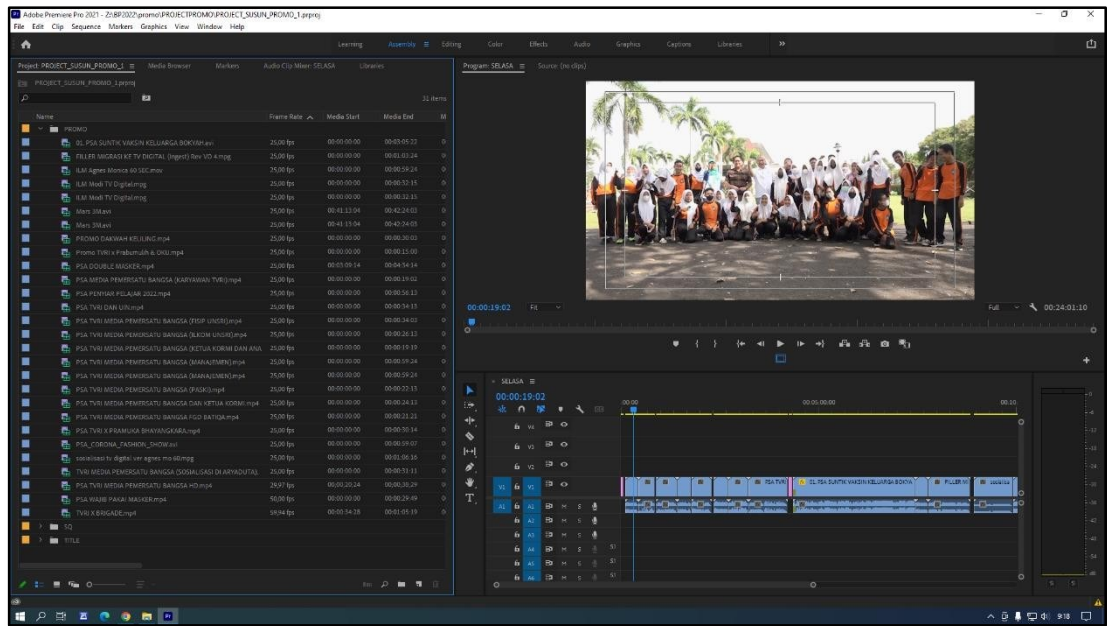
Adobe Premiere Pro 2021 - Z:\BP2022\promo\PROJECTPROMO\PROJECT_SUSUN_PROMO_1.prproj
File Edit Clip Sequence Markers Graphics View Window Help

Learning Assembly Editing Color Effects Audio Graphics Captions Libraries »

Project: PROJECT_SUSUN_PROMO_1 ≡ Media Browser Markers Audio Clip Mixer: SELASA Libraries
PROJECT_SUSUN_PROMO_1.prproj
31 items

| Name | Frame Rate | Media Start | Media End |
|---|---|---|---|
| PROMO | | | |
| 01. PSA SUNTIK VAKSIN KELUARGA BOKYAH.avi | 25,00 fps | 00:00:00:00 | 00:03:05:22 |
| FILLER MIGRASI KE TV DIGITAL (Ingest) Rev VO 4.mpg | 25,00 fps | 00:00:00:00 | 00:01:03:24 |
| ILM Agnes Monica 60 SEC.mov | 25,00 fps | 00:00:00:00 | 00:00:59:24 |
| ILM Modi TV Digital.mpg | 25,00 fps | 00:00:00:00 | 00:00:32:15 |
| ILM Modi TV Digital.mpg | 25,00 fps | 00:00:00:00 | 00:00:32:15 |
| Mars 39.avi | 25,00 fps | 00:41:13:04 | 00:42:24:03 |
| Mars 39.avi | 25,00 fps | 00:41:13:04 | 00:42:24:03 |
| PROMO DAKWAH KELILING.mp4 | 25,00 fps | 00:00:00:00 | 00:00:30:03 |
| Promo TVRI x Prabumulih & OKU.mp4 | 25,00 fps | 00:00:00:00 | 00:00:15:00 |
| PSA DOUBLE MASKER.mp4 | 25,00 fps | 00:03:09:14 | 00:04:34:14 |
| PSA MEDIA PEMERSATU BANGSA (KARYAWAN TVRI).mp4 | 25,00 fps | 00:00:00:00 | 00:00:19:02 |
| PSA PENYAIR PELAJAR 2022.mp4 | 25,00 fps | 00:00:00:00 | 00:00:56:13 |
| PSA TVRI DAN UIN.mp4 | 25,00 fps | 00:00:00:00 | 00:00:34:15 |
| PSA TVRI MEDIA PEMERSATU BANGSA (FISIP UNSRI).mp4 | 25,00 fps | 00:00:00:00 | 00:00:34:03 |
| PSA TVRI MEDIA PEMERSATU BANGSA (ILKOM UNSRI).mp4 | 25,00 fps | 00:00:00:00 | 00:00:26:13 |
| PSA TVRI MEDIA PEMERSATU BANGSA (KETUA KORMI DAN ANA | 25,00 fps | 00:00:00:00 | 00:00:19:19 |
| PSA TVRI MEDIA PEMERSATU BANGSA (MANAJEMEN).mp4 | 25,00 fps | 00:00:00:00 | 00:00:59:24 |
| PSA TVRI MEDIA PEMERSATU BANGSA (MANAJEMEN).mp4 | 25,00 fps | 00:00:00:00 | 00:00:59:24 |
| PSA TVRI MEDIA PEMERSATU BANGSA (PASKI).mp4 | 25,00 fps | 00:00:00:00 | 00:00:22:15 |
| PSA TVRI MEDIA PEMERSATU BANGSA DAN KETUA KORMI.mp4 | 25,00 fps | 00:00:00:00 | 00:00:24:13 |
| PSA TVRI MEDIA PEMERSATU BANGSA FGD BATIQA.mp4 | 25,00 fps | 00:00:00:00 | 00:00:21:21 |
| PSA TVRI X PRAMUKA BHAYANGKARA.mp4 | 25,00 fps | 00:00:00:00 | 00:00:30:14 |
| PSA_CORONA_FASHION_SHOW.avi | 25,00 fps | 00:00:00:00 | 00:00:59:07 |
| sosialisasi tv digital ver agnes mo 60.mpg | 25,00 fps | 00:00:00:00 | 00:01:06:16 |
| TVRI MEDIA PEMERSATU BANGSA (SOSIALISASI DI ARYADUTA). | 25,00 fps | 00:00:00:00 | 00:00:31:11 |
| PSA TVRI MEDIA PEMERSATU BANGSA HD.mp4 | 29,97 fps | 00:00:20:24 | 00:00:30:29 |
| PSA WAJIB PAKAI MASKER.mp4 | 50,00 fps | 00:00:00:00 | 00:00:29:49 |
| TVRI X BRIGADE.mp4 | 59,94 fps | 00:00:34:28 | 00:01:05:19 |
| SQ | | | |
| TITLE | | | |

Program: SELASA ≡ Source: (no clips)
00:00:19:02 Fit Full 00:24:01:10

SELASA ≡
00:00:19:02
00:00 00:05:00:00 00:10
V3 V2 V1 A1 A2 A3 A4 A5 A6
PSA TVRI 01. PSA SUNTIK VAKSIN KELUARGA BOKYA FILLER M sosialisa
M S

9:18